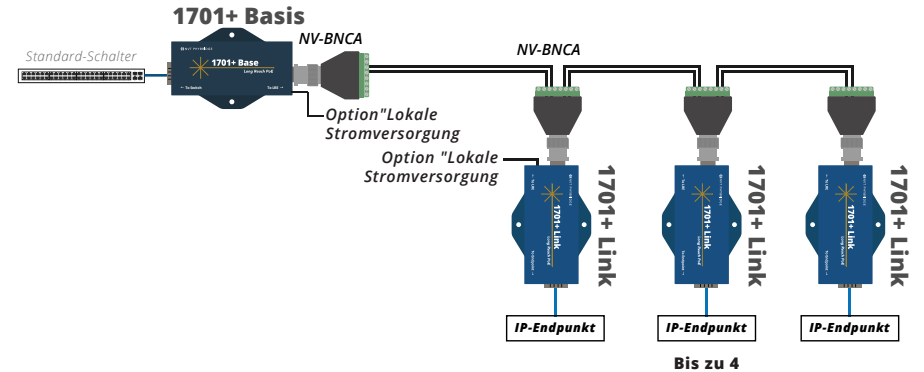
1701+ Basis

Standard-Schalter

1701+ Base
Long Reach PoE
← To Switch
To LRE →

NV-BNCA

Option"Lokale Stromversorgung

NV-BNCA

Option "Lokale Stromversorgung

1701+ Link

1701+ Link

1701+ Link

1701+ Link

1701+ Link

1701+ Link

IP-Endpunkt

IP-Endpunkt

IP-Endpunkt

Bis zu 4